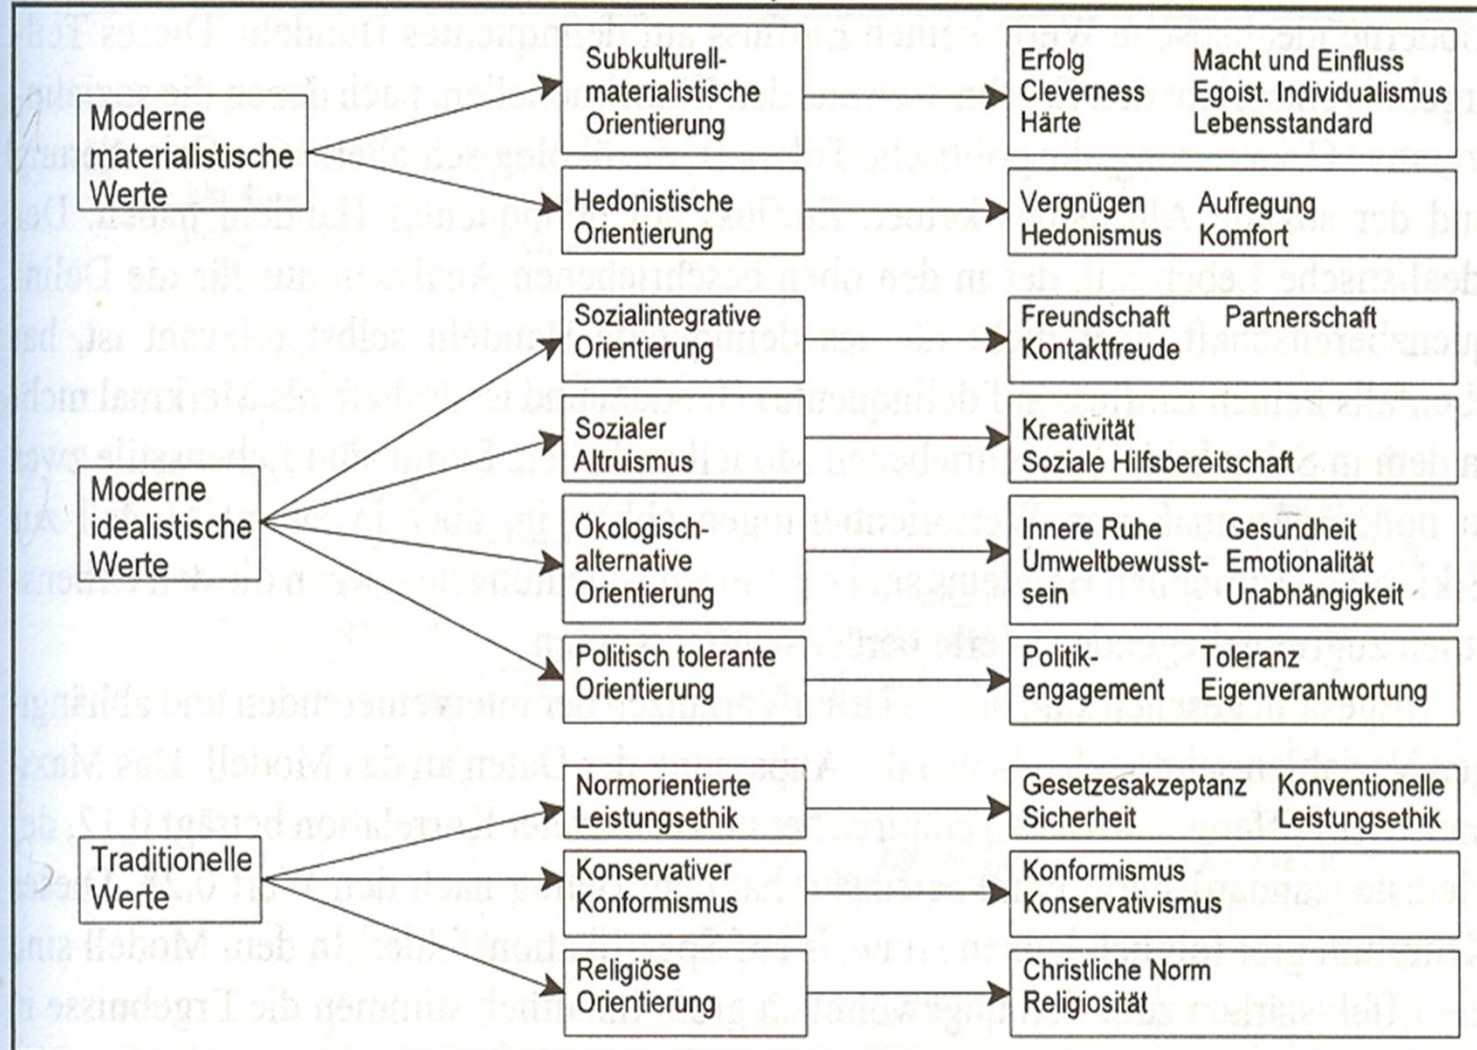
Moderne materialistische Werte

Subkulturell-materialistische Orientierung

Erfolg
Cleverness
Härte

Macht und Einfluss
Egoist. Individualismus
Lebensstandard

Hedonistische Orientierung

Vergnügen
Hedonismus

Aufregung
Komfort

Moderne idealistische Werte

Sozialintegrative Orientierung

Freundschaft
Kontaktfreude

Partnerschaft

Sozialer Altruismus

Kreativität
Soziale Hilfsbereitschaft

Ökologisch-alternative Orientierung

Innere Ruhe
Umweltbewusstsein

Gesundheit
Emotionalität
Unabhängigkeit

Politisch tolerante Orientierung

Politikengagement

Toleranz
Eigenverantwortung

Traditionelle Werte

Normorientierte Leistungsethik

Gesetzesakzeptanz
Sicherheit

Konventionelle Leistungsethik

Konservativer Konformismus

Konformismus
Konservativismus

Religiöse Orientierung

Christliche Norm
Religiosität